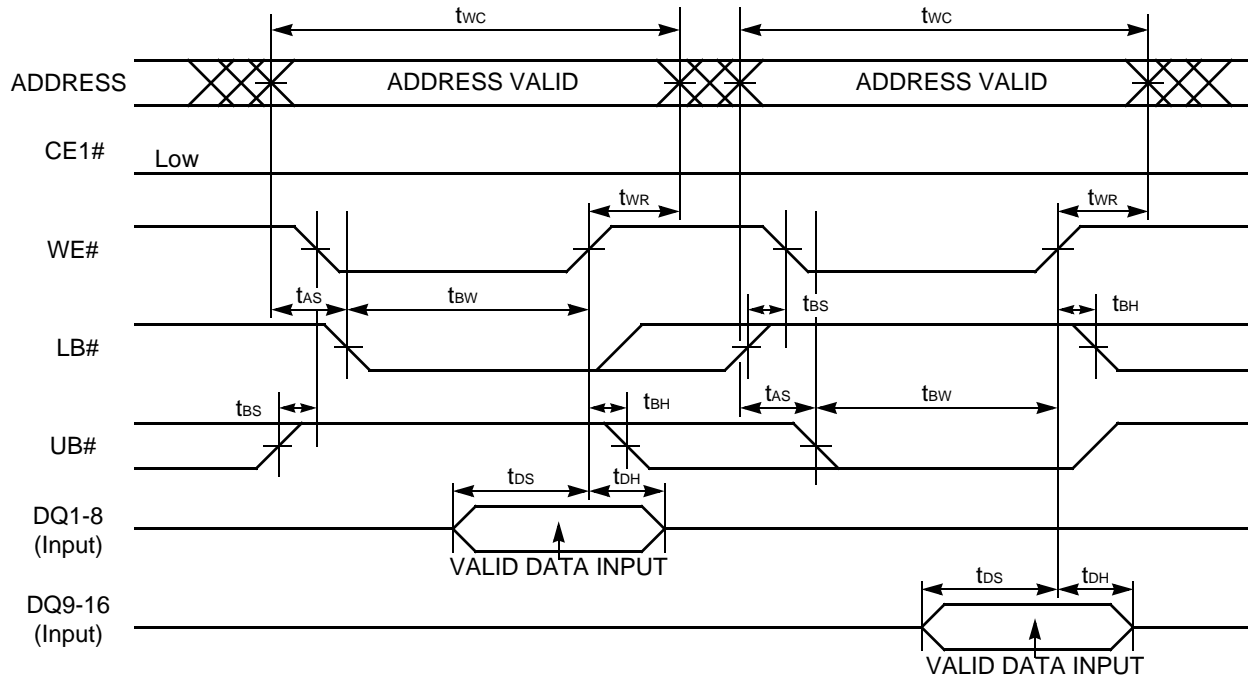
$t_{WC}$ $t_{WC}$

ADDRESS ADDRESS VALID ADDRESS VALID

CE1# Low

$t_{WR}$ $t_{WR}$

WE#

$t_{AS}$ $t_{BW}$ $t_{BS}$ $t_{BH}$

LB#

$t_{BS}$ $t_{BH}$ $t_{AS}$ $t_{BW}$

UB#

$t_{DS}$ $t_{DH}$

DQ1-8 (Input)

VALID DATA INPUT

$t_{DS}$ $t_{DH}$

DQ9-16 (Input)

VALID DATA INPUT